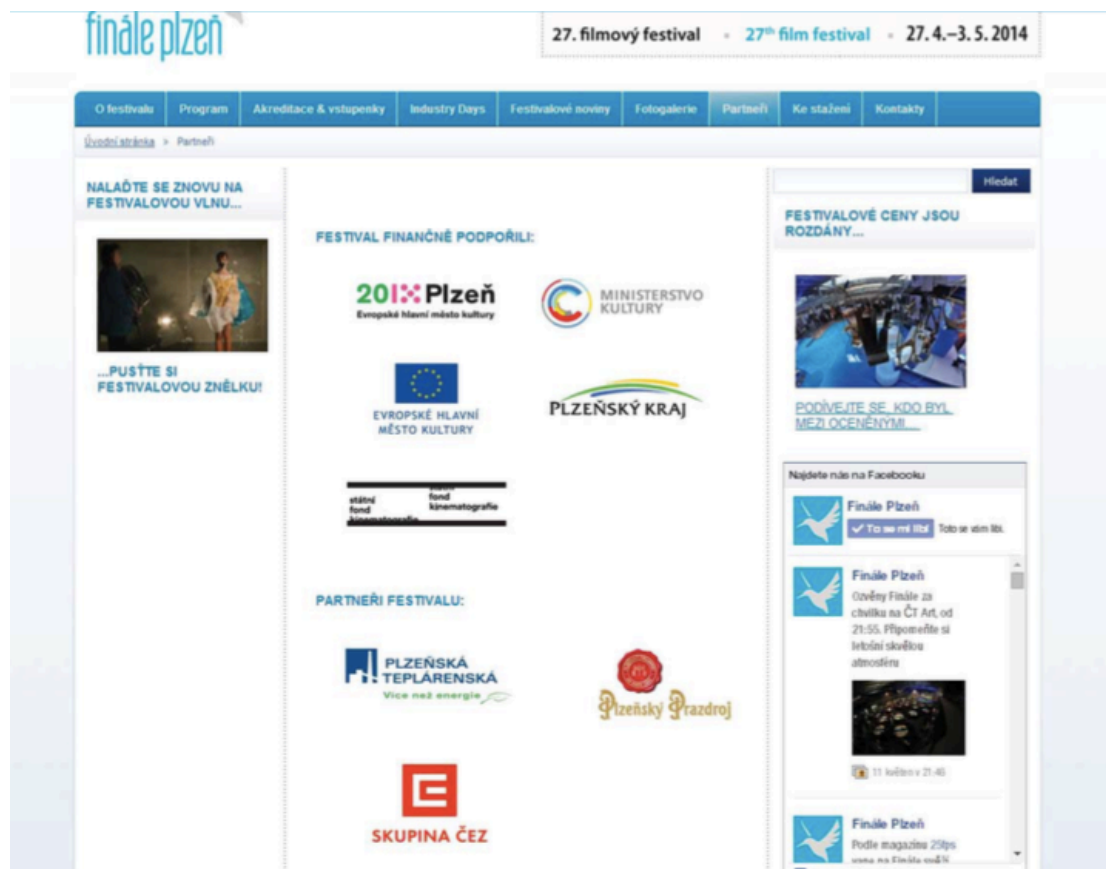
finále plzeň

27. filmový festival - 27th film festival - 27. 4.–3. 5. 2014

O festivalu | Program | Akreditace & vstupenky | Industry Days | Festivalové noviny | Fotogalerie | Partneři | Ke stažení | Kontakty

Úvodní stránka > Partneři

NALAĎTE SE ZNOVU NA FESTIVALOVOU VLNU...

...PUSŤTE SI FESTIVALOVOU ZNĚLKU!

FESTIVAL FINANČNĚ PODPOŘILI:

20I5 Plzeň
Evropské hlavní město kultury

MINISTERSTVO KULTURY

EVROPSKÉ HLAVNÍ MĚSTO KULTURY

PLZEŇSKÝ KRAJ

státní fond kinematografie
státní fond kinematografie

PARTNEŘI FESTIVALU:

PLZEŇSKÁ TEPLÁRENSKÁ
Více než energie

Plzeňský Prazdroj

SKUPINA ČEZ

Hledat

FESTIVALOVÉ CENY JSOU ROZDÁNY...

PODÍVEJTE SE, KDO BYL MEZI OCENĚNÝMI...

Najdete nás na Facebooku

Finále Plzeň
To se mi líbí Toto se vám líbí.

Finále Plzeň
Ozvěny Finále za chvilku na ČT Art, od 21:55. Připomeňte si letošní skvělou atmosféru

11 května v 21:46

Finále Plzeň
Podle magazínu 25fps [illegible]